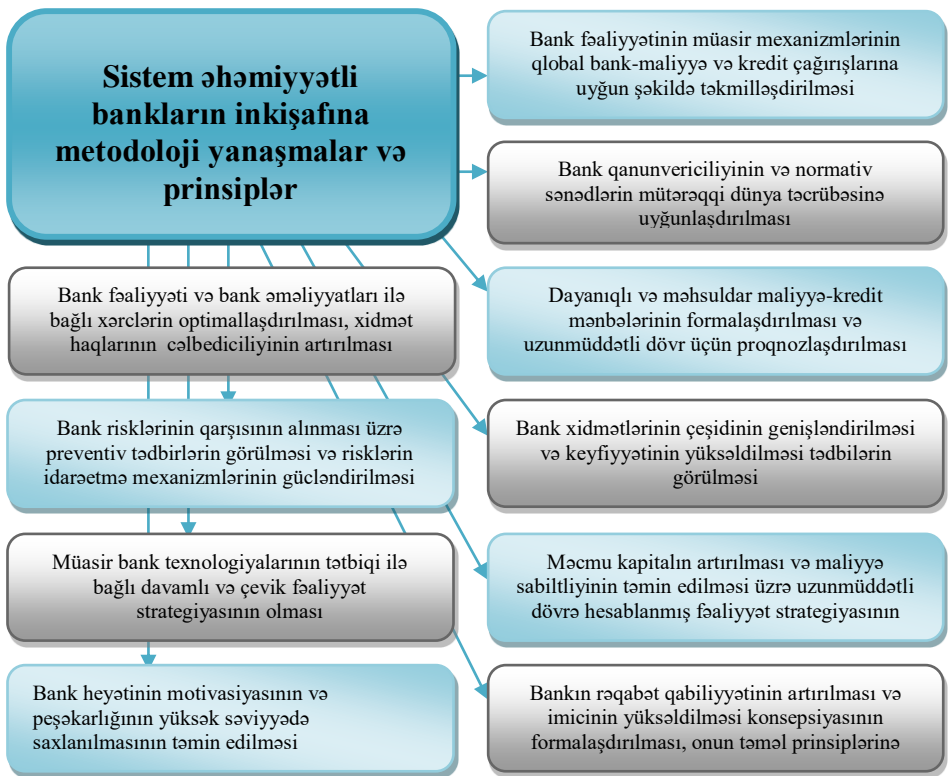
Sistem əhəmiyyətli bankların inkişafına metodoloji yanaşmalar və prinsiplər

Bank fəaliyyətinin müasir mexanizmlərinin qlobal bank-maliyyə və kredit çağırışlarına uyğun şəkildə təkmilləşdirilməsi

Bank qanunvericiliyinin və normativ sənədlərin mütərəqqi dünya təcrübəsinə uyğunlaşdırılması

Dayanıqlı və məhsuldar maliyyə-kredit mənbələrinin formalaşdırılması və uzunmüddətli dövr üçün proqnozlaşdırılması

Bank xidmətlərinin çeşidinin genişləndirilməsi və keyfiyyətinin yüksəldilməsi tədbilərin görülməsi

Məcmu kapitalın artırılması və maliyyə sabitliyinin təmin edilməsi üzrə uzunmüddətli dövrə hesablanmış fəaliyyət strategiyasının

Bankın rəqabət qabiliyyətinin artırılması və imicinin yüksəldilməsi konsepsiyasının formalaşdırılması, onun təməl prinsiplərinə

Bank fəaliyyəti və bank əməliyyatları ilə bağlı xərclərin optimallaşdırılması, xidmət haqlarının cəlbediciliyinin artırılması

Bank risklərinin qarşısının alınması üzrə preventiv tədbirlərin görülməsi və risklərin idarəetmə mexanizmlərinin gücləndirilməsi

Müasir bank texnologiyalarının tətbiqi ilə bağlı davamlı və çevik fəaliyyət strategiyasının olması

Bank heyətinin motivasiyasının və peşəkarlığının yüksək səviyyədə saxlanılmasının təmin edilməsi